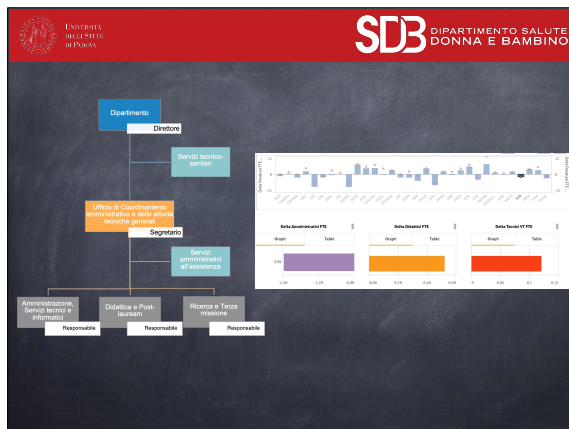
UNIVERSITÀ DEGLI STUDI DI PADOVA

SDB DIPARTIMENTO SALUTE DONNA E BAMBINO

Dipartimento
Direttore

Servizi tecnico-sanitari

Ufficio di Coordinamento amministrativo e delle attività tecniche generali
Segretario

Servizi amministrativi all'assistenza

Amministrazione, Servizi tecnici e informatici
Responsabile

Didattica e Post-lauream
Responsabile

Ricerca e Terza missione
Responsabile

Delta Amministrativi FTE
Graph
Table
-1,00
-2,00
-1,00
0,00

Delta Didattici FTE
Graph
Table
0,00
0,20
0,40
0,60

Delta Tecnici VT FTE
Graph
Table
0
0,05
0,1
0,15